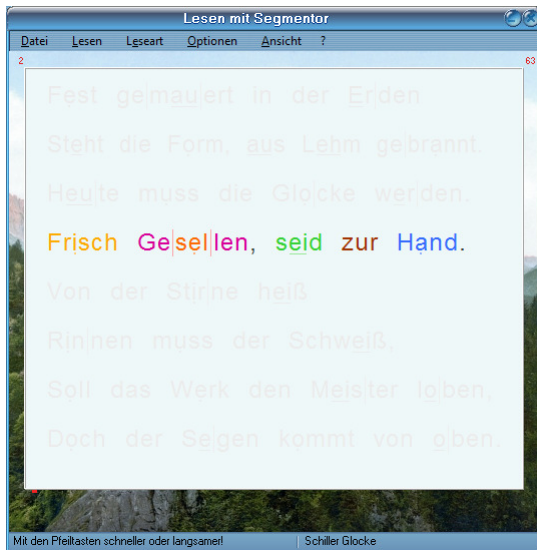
Lesen mit Segmentor

Datei Lesen Leseart Optionen Ansicht ?

2

63

Fest gemauert in der Erden
Steht die Form, aus Lehm gebrannt.
Heute muss die Glocke werden.
Frisch Gesellen, seid zur Hand.
Von der Stirne heiß
Rinnen muss der Schweiß,
Soll das Werk den Meister loben,
Doch der Segen kommt von oben.

Mit den Pfeiltasten schneller oder langsamer!

Schiller Glocke